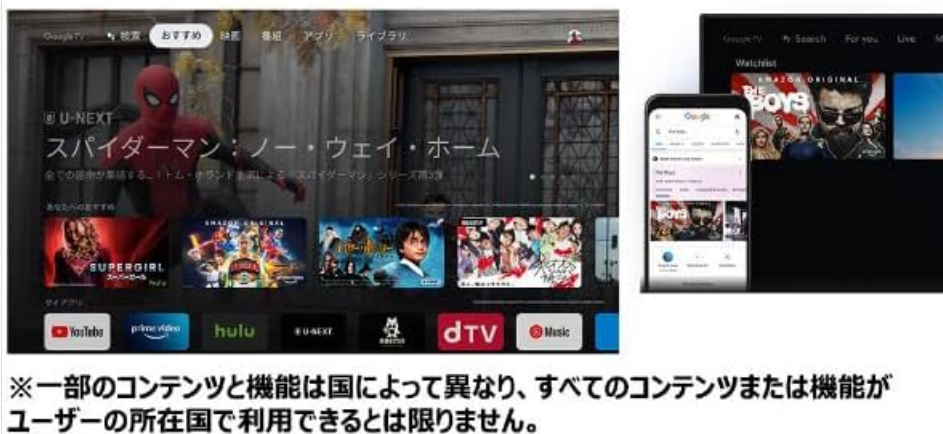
Google TV 検索 おすすめ 映画 番組 アプリ ライブラリ

U-NEXT
スパイダーマン：ノー・ウェイ・ホーム
全ての運命が集結する…! トム・ホランド主演による「スパイダーマン」シリーズ第3弾

あなたへのおすすめ

SUPERGIRL スーパーガール

AMAZON ORIGINAL

マイアプリ

YouTube prime video hulu U-NEXT dTV Music

Google TV Search For you Live

Watchlist

AMAZON ORIGINAL
THE BOYS

Google
The Boys

※一部のコンテンツと機能は国によって異なり、すべてのコンテンツまたは機能がユーザーの所在国で利用できるとは限りません。